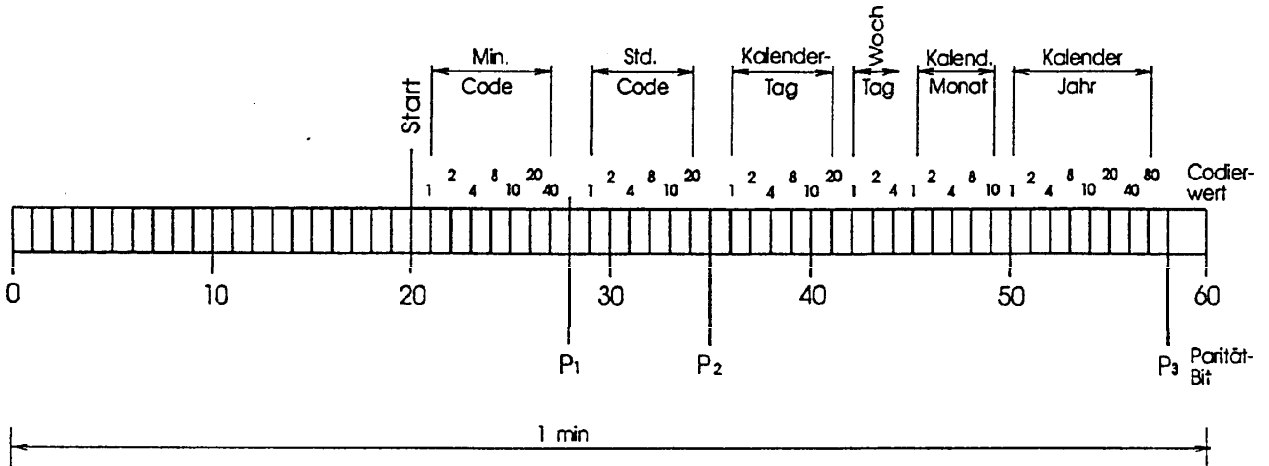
Start

Min. Code

Std. Code

Kalender-Tag

Woch Tag

Kalend. Monat

Kalender Jahr

1 2 4 8 10 20 40

1 2 4 8 10 20

1 2 4 8 10 20

1 2 4

1 2 4 8 10

1 2 4 8 10 20 40 80

Codierwert

0 10 20 30 40 50 60

$P_1$ $P_2$ $P_3$ Parität-Bit

1 min